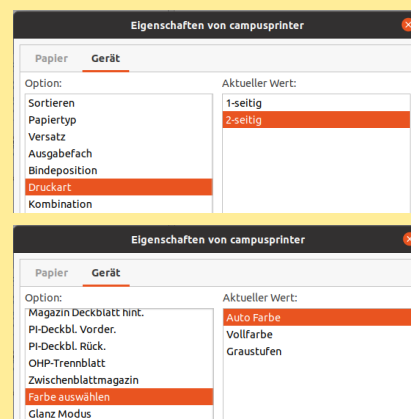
Eigenschaften von campusprinter

Papier
Gerät

Option:
Sortieren
Papiertyp
Versatz
Ausgabefach
Bindeposition
Druckart
Kombination

Aktueller Wert:
1-seitig
2-seitig

Eigenschaften von campusprinter

Papier
Gerät

Option:
Magazin Deckblatt hint.
PI-Deckbl. Vorder.
PI-Deckbl. Rück.
OHP-Trennblatt
Zwischenblattmagazin
Farbe auswählen
Glanz Modus

Aktueller Wert:
Auto Farbe
Vollfarbe
Graustufen